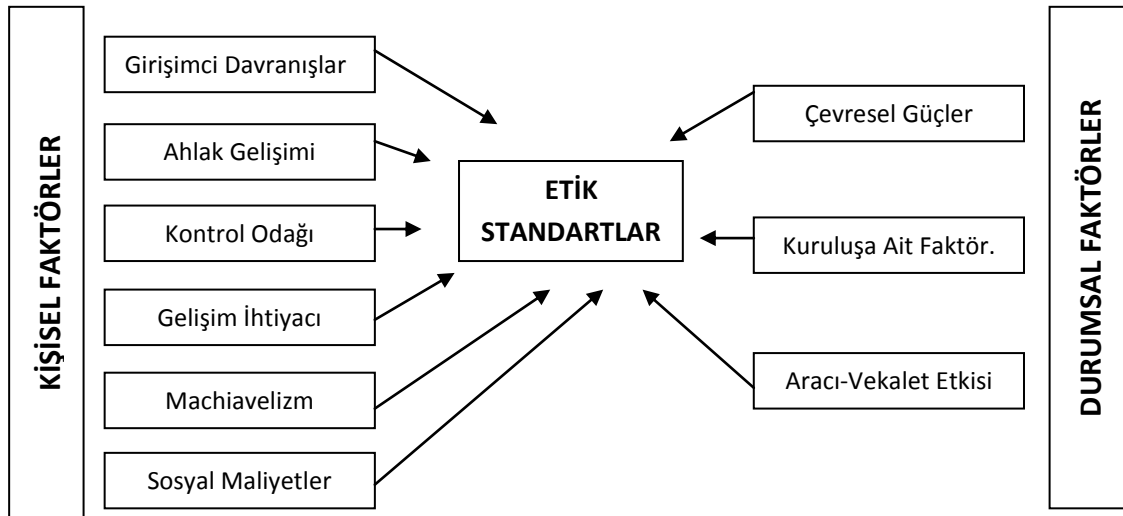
KİŞİSEL FAKTÖRLER

Girişimci Davranışlar

Ahlak Gelişimi

Kontrol Odağı

Gelişim İhtiyacı

Machiavelizm

Sosyal Maliyetler

ETİK STANDARTLAR

Çevresel Güçler

Kuruluşa Ait Faktör.

Aracı-Vekalet Etkisi

DURUMSAL FAKTÖRLER